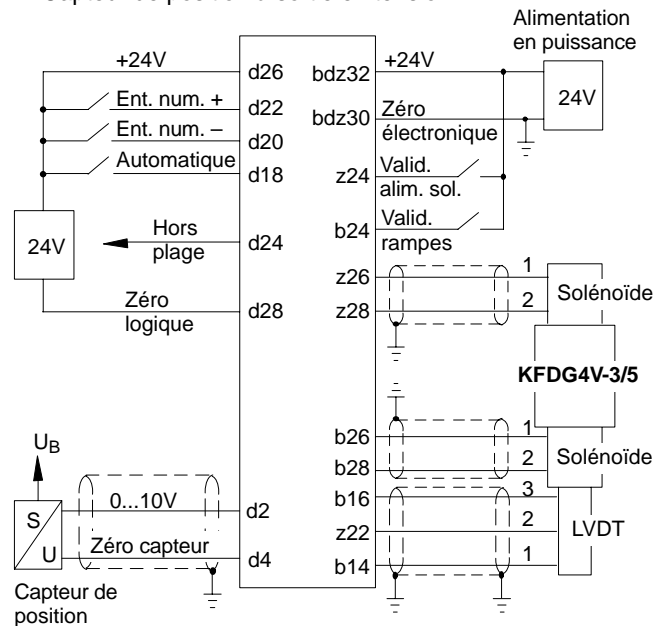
Capteur de position à sortie en tension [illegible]

Alimentation en puissance

+24V

d26

bdz32

+24V

24V

Ent. num. +

d22

bdz30

Zéro électronique

Ent. num. –

d20

Automatique

d18

z24

Valid. alim. sol.

Valid.

b24

rampes

24V

Hors plage

d24

z26

1

z28

2

Solénoïde

Zéro logique

d28

KFDG4V-3/5

b26

1

b28

2

Solénoïde

$U_B$

b16

3

S

0...10V

d2

z22

2

LVDT

U

Zéro capteur

d4

b14

1

Capteur de position